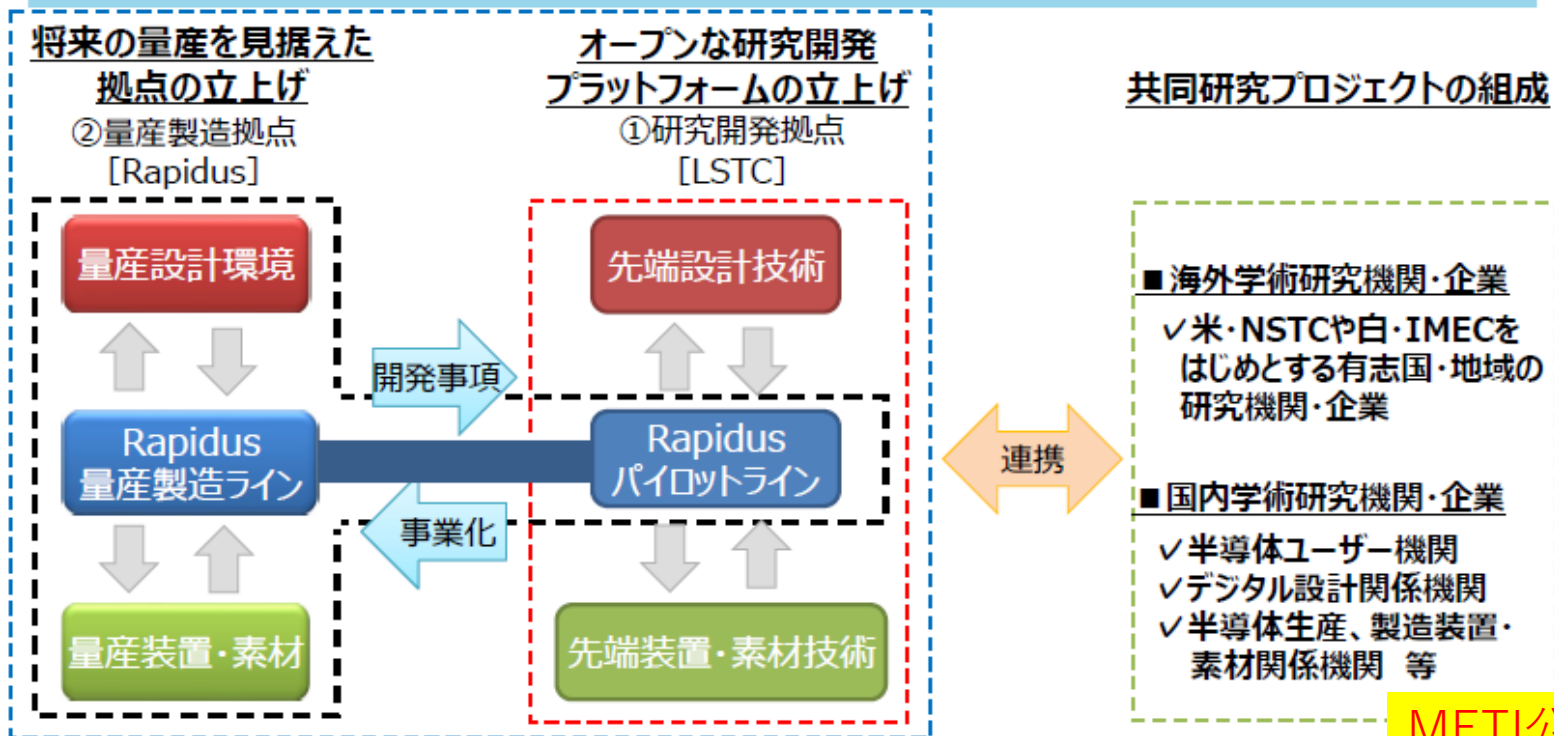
将来の量産を見据えた拠点の立上げ
②量産製造拠点
[Rapidus]

オープンな研究開発プラットフォームの立上げ
①研究開発拠点
[LSTC]

共同研究プロジェクトの組成

量産設計環境

Rapidus
量産製造ライン

量産装置・素材

開発事項

事業化

先端設計技術

Rapidus
パイロットライン

先端装置・素材技術

連携

■海外学術研究機関・企業
✓米・NSTCや白・IMECをはじめとする有志国・地域の研究機関・企業

■国内学術研究機関・企業
✓半導体ユーザー機関
✓デジタル設計関係機関
✓半導体生産、製造装置・素材関係機関 等

METI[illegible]